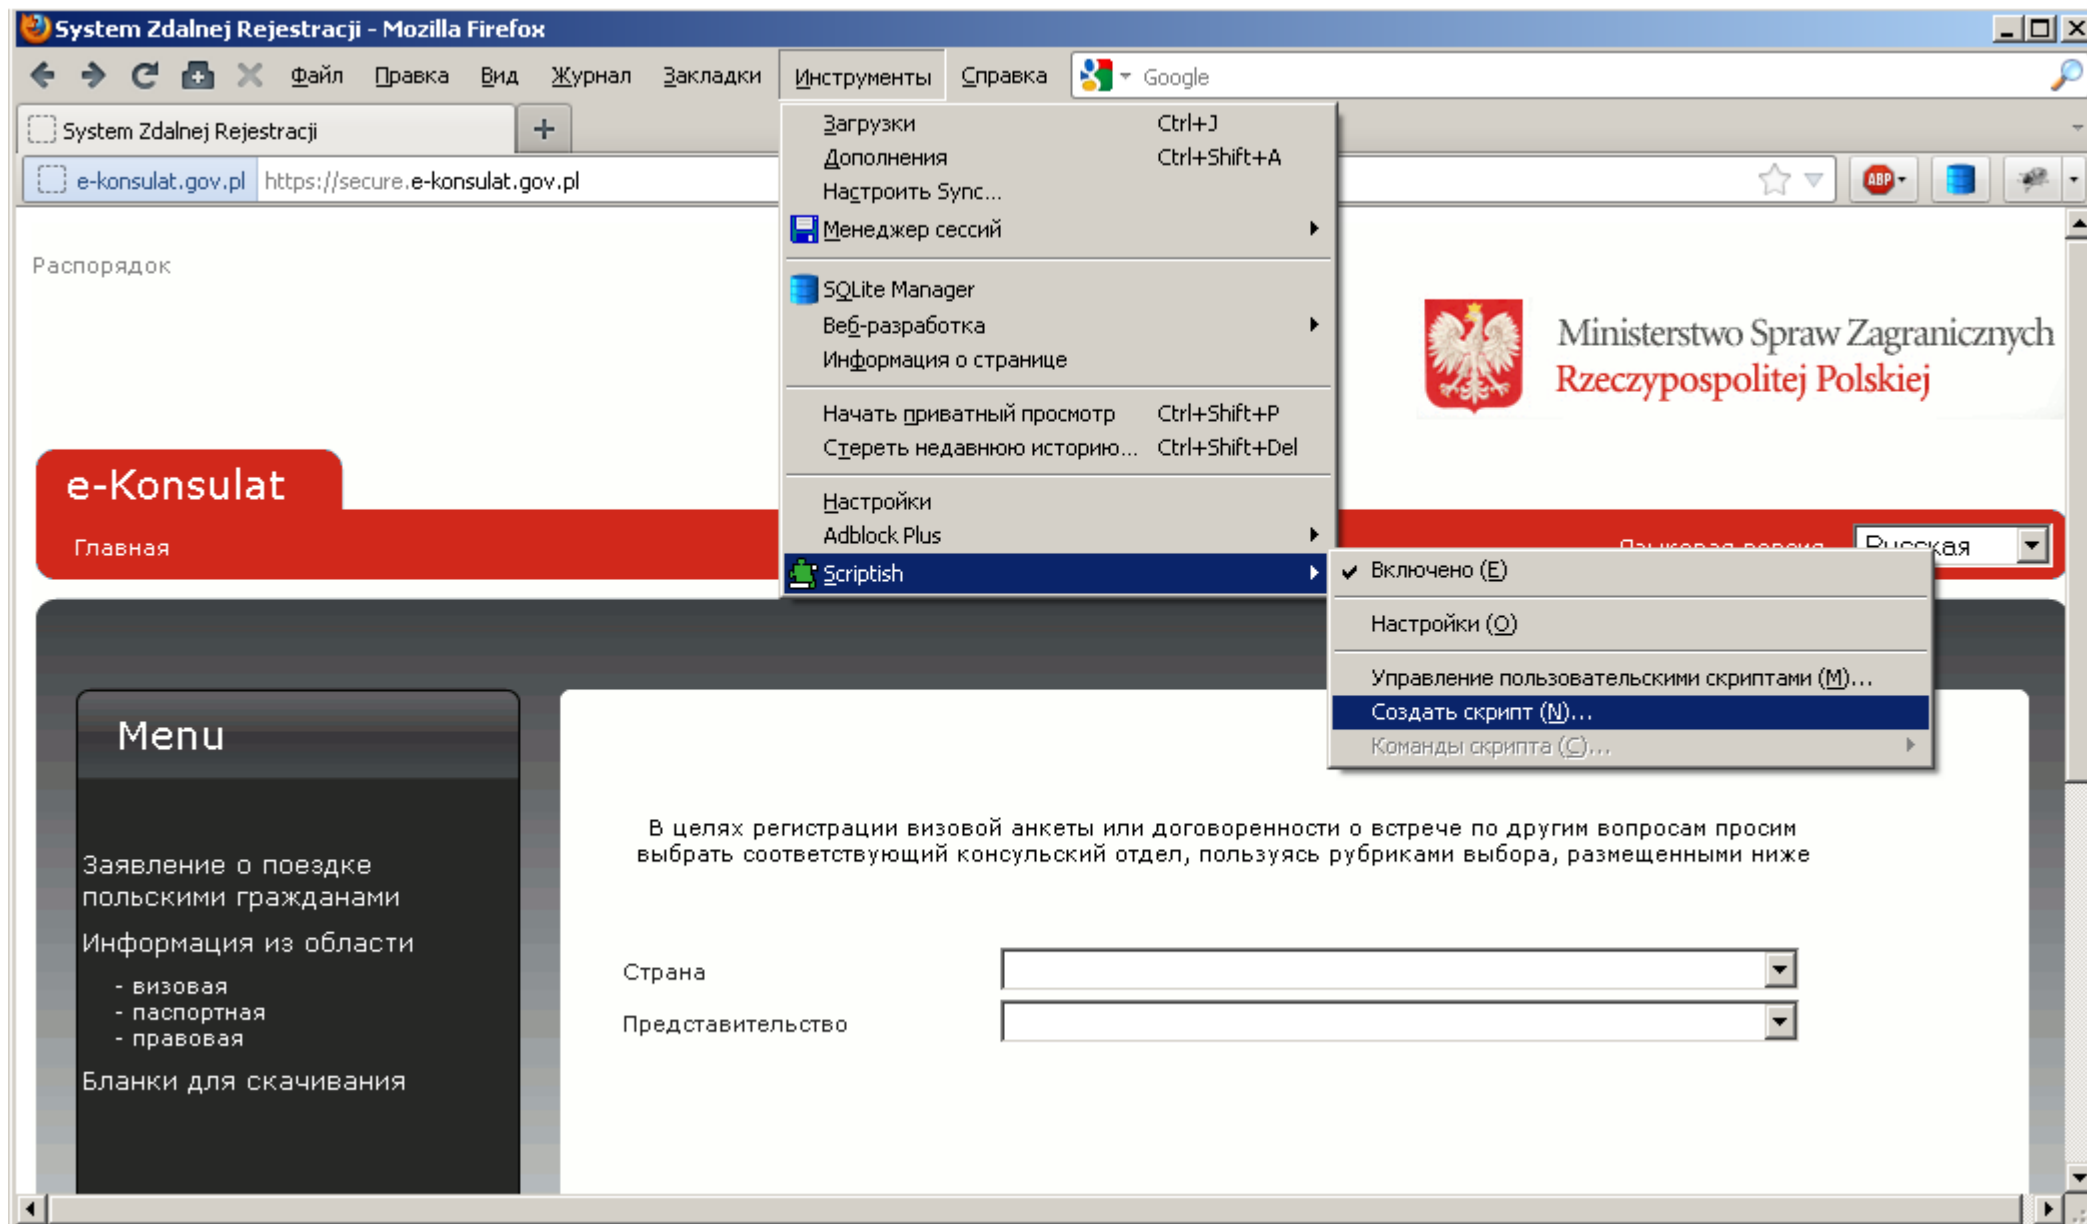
System Zdalnej Rejestracji - Mozilla Firefox

Файл Правка Вид Журнал Закладки Инструменты Справка

Google

System Zdalnej Rejestracji +

e-konsulat.gov.pl https://secure.e-konsulat.gov.pl

Загрузки Ctrl+J
Дополнения Ctrl+Shift+A
Настроить Sync...
Менеджер сессий
SQLite Manager
Веб-разработка
Информация о странице
Начать приватный просмотр Ctrl+Shift+P
Стереть недавнюю историю... Ctrl+Shift+Del
Настройки
Adblock Plus
Scriptish

Включено (E)
Настройки (O)
Управление пользовательскими скриптами (M)...
Создать скрипт (N)...
Команды скрипта (C)...

Распорядок

Ministerstwo Spraw Zagranicznych
Rzeczypospolitej Polskiej

e-Konsulat

Главная

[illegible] Русская

Menu

Заявление о поездке польскими гражданами

Информация из области
- визовая
- паспортная
- правовая

Бланки для скачивания

В целях регистрации визовой анкеты или договоренности о встрече по другим вопросам просим выбрать соответствующий консульский отдел, пользуясь рубриками выбора, размещенными ниже

Страна

Представительство